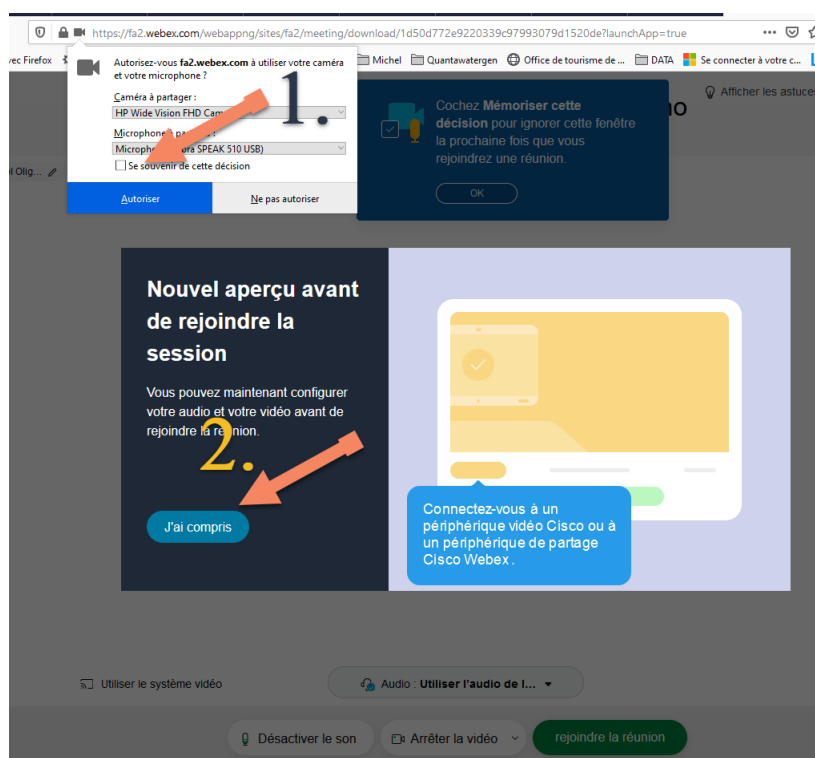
https://fa2.webex.com/webappng/sites/fa2/meeting/download/1d50d772e9220339c97993079d1520de?launchApp=true

vec Firefox

Michel Quantawatergen Office de tourisme de ... DATA Se connecter à votre c...

Autorisez-vous **fa2.webex.com** à utiliser votre caméra et votre microphone ?

Caméra à partager :

HP Wide Vision FHD Cam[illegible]

Microphone à pa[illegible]

Micropho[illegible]ra SPEAK 510 USB)

Se souvenir de cette décision

Autoriser

Ne pas autoriser

1.

Cochez **Mémoriser cette décision** pour ignorer cette fenêtre la prochaine fois que vous rejoindrez une réunion.

OK

Afficher les astuces

no

l Olig...

Nouvel aperçu avant de rejoindre la session

Vous pouvez maintenant configurer votre audio et votre vidéo avant de rejoindre la réunion.

2.

J'ai compris

Connectez-vous à un périphérique vidéo Cisco ou à un périphérique de partage Cisco Webex .

Utiliser le système vidéo

Audio : **Utiliser l'audio de l...**

Désactiver le son

Arrêter la vidéo

rejoindre la réunion